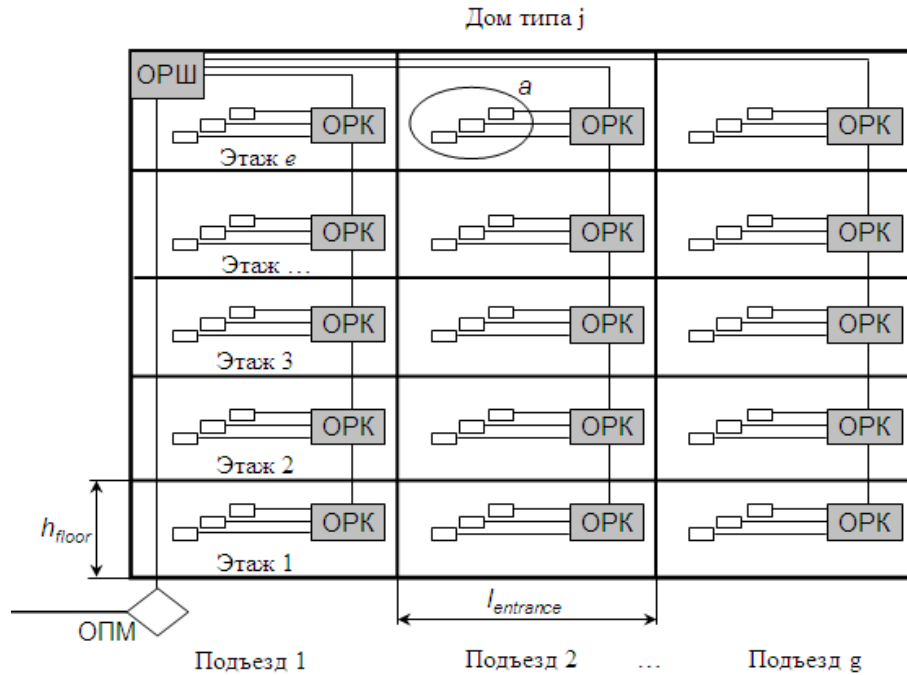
Дом типа j

ОРШ

a

ОРК

ОРК

ОРК

Этаж e

ОРК

ОРК

ОРК

Этаж …

ОРК

ОРК

ОРК

Этаж 3

ОРК

ОРК

ОРК

Этаж 2

$h_{floor}$

ОРК

ОРК

ОРК

Этаж 1

$l_{entrance}$

ОПМ

Подъезд 1

Подъезд 2

…

Подъезд g